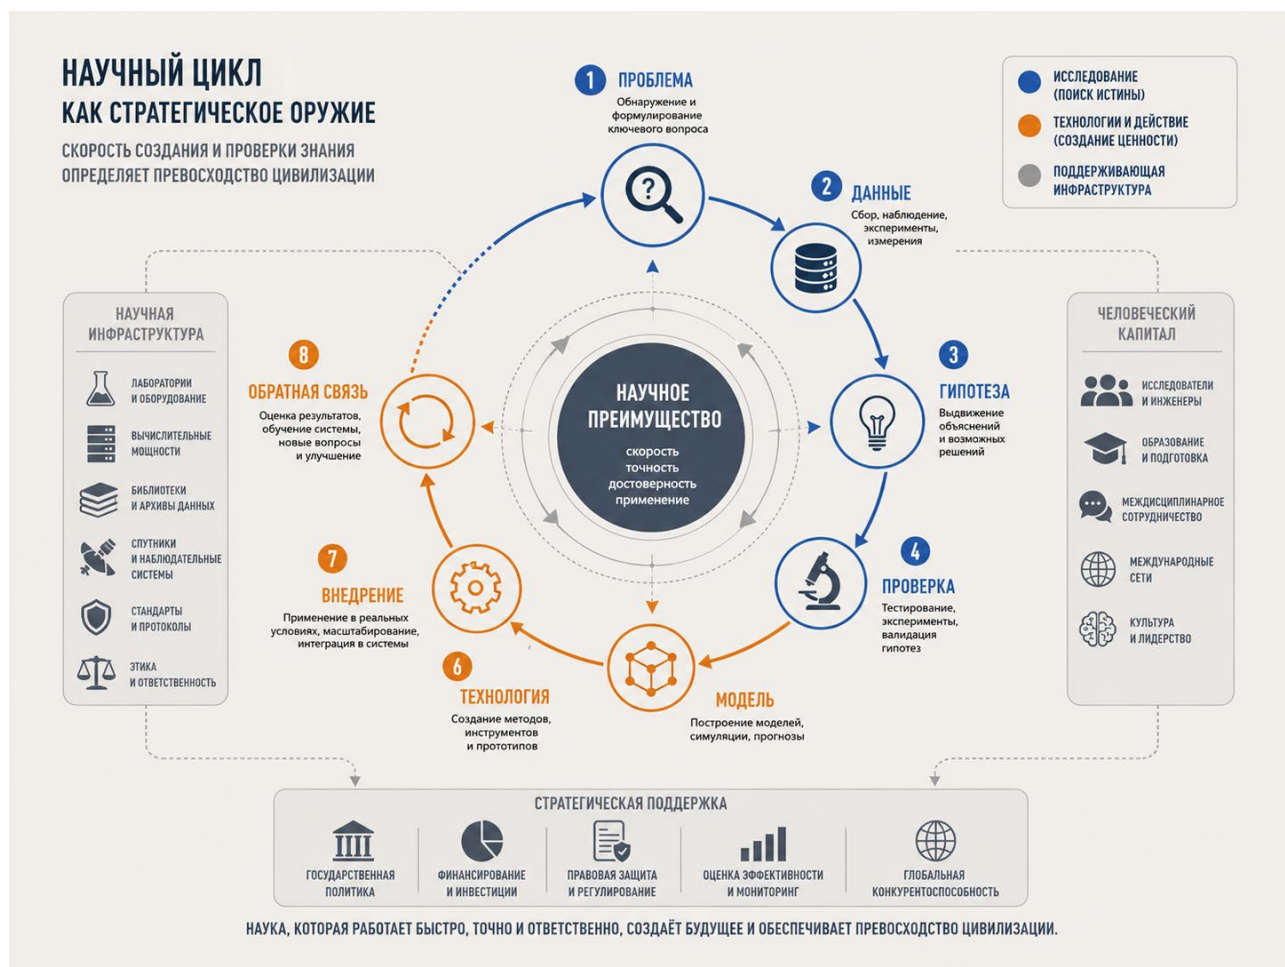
НАУЧНЫЙ ЦИКЛ
КАК СТРАТЕГИЧЕСКОЕ ОРУЖИЕ

СКОРОСТЬ СОЗДАНИЯ И ПРОВЕРКИ ЗНАНИЯ ОПРЕДЕЛЯЕТ ПРЕВОСХОДСТВО ЦИВИЛИЗАЦИИ

ИССЛЕДОВАНИЕ (ПОИСК ИСТИНЫ)
ТЕХНОЛОГИИ И ДЕЙСТВИЕ (СОЗДАНИЕ ЦЕННОСТИ)
ПОДДЕРЖИВАЮЩАЯ ИНФРАСТРУКТУРА

1 ПРОБЛЕМА
Обнаружение и формулирование ключевого вопроса

2 ДАННЫЕ
Сбор, наблюдение, эксперименты, измерения

3 ГИПОТЕЗА
Выдвижение объяснений и возможных решений

4 ПРОВЕРКА
Тестирование, эксперименты, валидация гипотез

5 МОДЕЛЬ
Построение моделей, симуляции, прогнозы

6 ТЕХНОЛОГИЯ
Создание методов, инструментов и прототипов

7 ВНЕДРЕНИЕ
Применение в реальных условиях, масштабирование, интеграция в системы

8 ОБРАТНАЯ СВЯЗЬ
Оценка результатов, обучение системы, новые вопросы и улучшение

НАУЧНОЕ ПРЕИМУЩЕСТВО
скорость
точность
достоверность
применение

НАУЧНАЯ ИНФРАСТРУКТУРА
ЛАБОРАТОРИИ И ОБОРУДОВАНИЕ
ВЫЧИСЛИТЕЛЬНЫЕ МОЩНОСТИ
БИБЛИОТЕКИ И АРХИВЫ ДАННЫХ
СПУТНИКИ И НАБЛЮДАТЕЛЬНЫЕ СИСТЕМЫ
СТАНДАРТЫ И ПРОТОКОЛЫ
ЭТИКА И ОТВЕТСТВЕННОСТЬ

ЧЕЛОВЕЧЕСКИЙ КАПИТАЛ
ИССЛЕДОВАТЕЛИ И ИНЖЕНЕРЫ
ОБРАЗОВАНИЕ И ПОДГОТОВКА
МЕЖДИСЦИПЛИНАРНОЕ СОТРУДНИЧЕСТВО
МЕЖДУНАРОДНЫЕ СЕТИ
КУЛЬТУРА И ЛИДЕРСТВО

СТРАТЕГИЧЕСКАЯ ПОДДЕРЖКА
ГОСУДАРСТВЕННАЯ ПОЛИТИКА
ФИНАНСИРОВАНИЕ И ИНВЕСТИЦИИ
ПРАВОВАЯ ЗАЩИТА И РЕГУЛИРОВАНИЕ
ОЦЕНКА ЭФФЕКТИВНОСТИ И МОНИТОРИНГ
ГЛОБАЛЬНАЯ КОНКУРЕНТОСПОСОБНОСТЬ

НАУКА, КОТОРАЯ РАБОТАЕТ БЫСТРО, ТОЧНО И ОТВЕТСТВЕННО, СОЗДАЁТ БУДУЩЕЕ И ОБЕСПЕЧИВАЕТ ПРЕВОСХОДСТВО ЦИВИЛИЗАЦИИ.